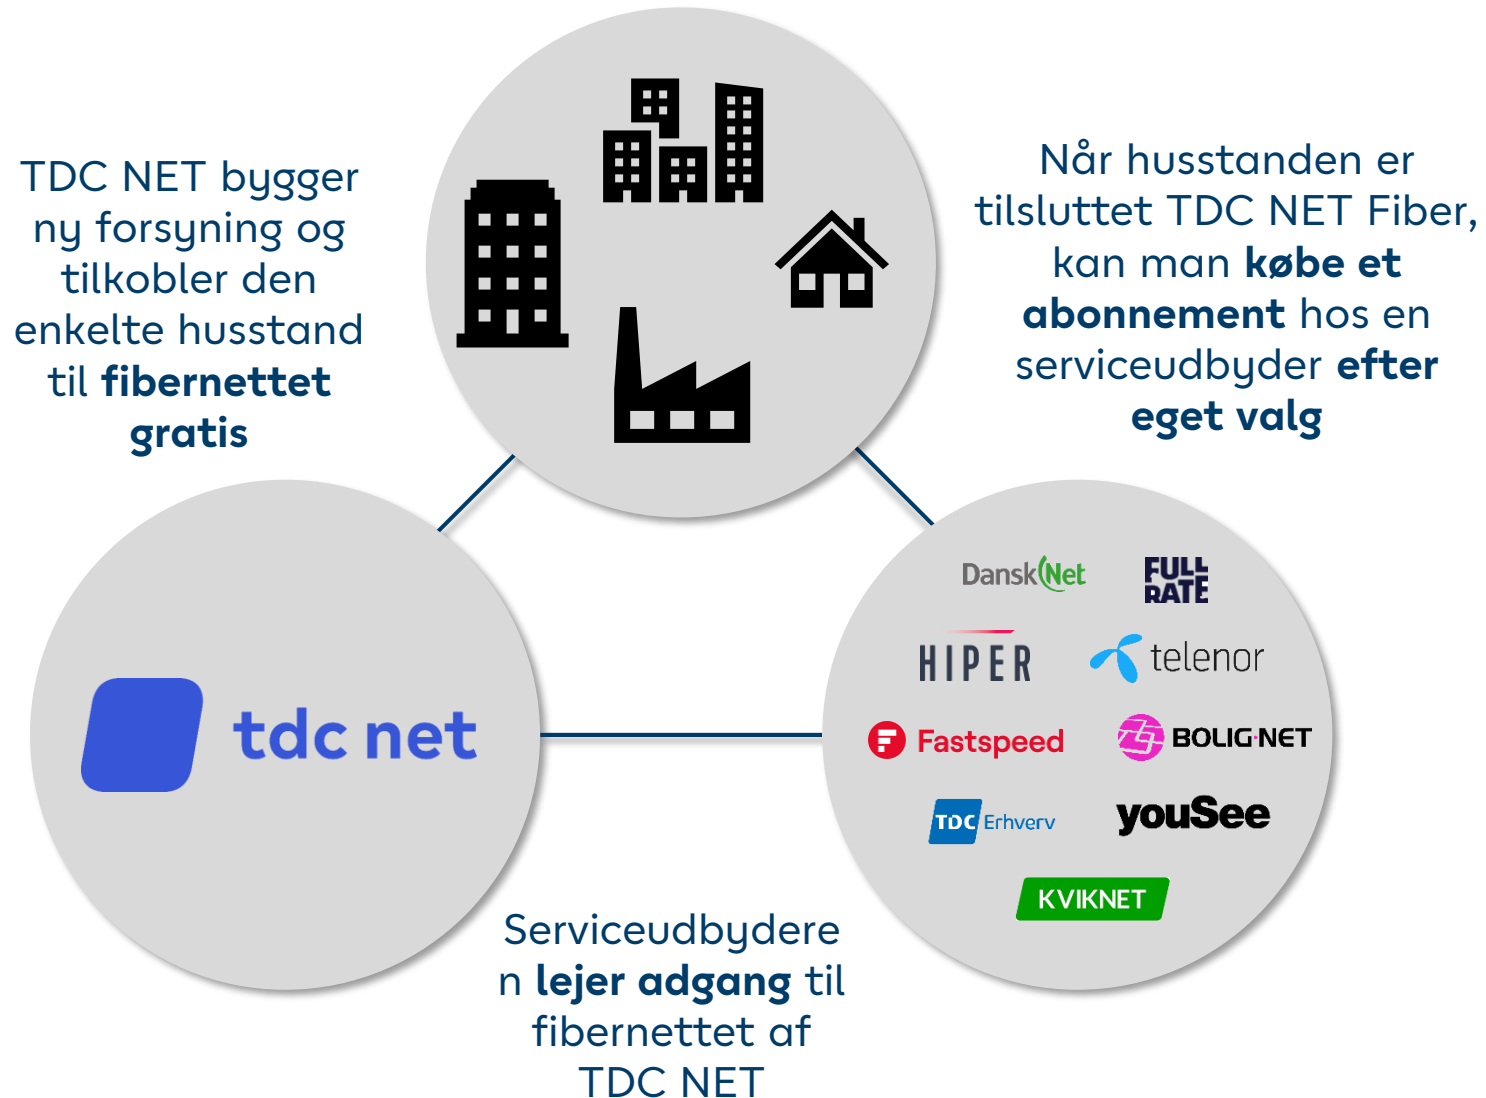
TDC NET bygger ny forsyning og tilkobler den enkelte husstand til **fibernettet gratis**

Når husstanden er tilsluttet TDC NET Fiber, kan man **købe et abonnement** hos en serviceudbyder **efter eget valg**

tdc net

DanskNet

FULL RATE

HIPER

telenor

Fastspeed

BOLIG:NET

TDC Erhverv

youSee

KVIKNET

Serviceudbydere n **lejer adgang** til fibernettet af TDC NET